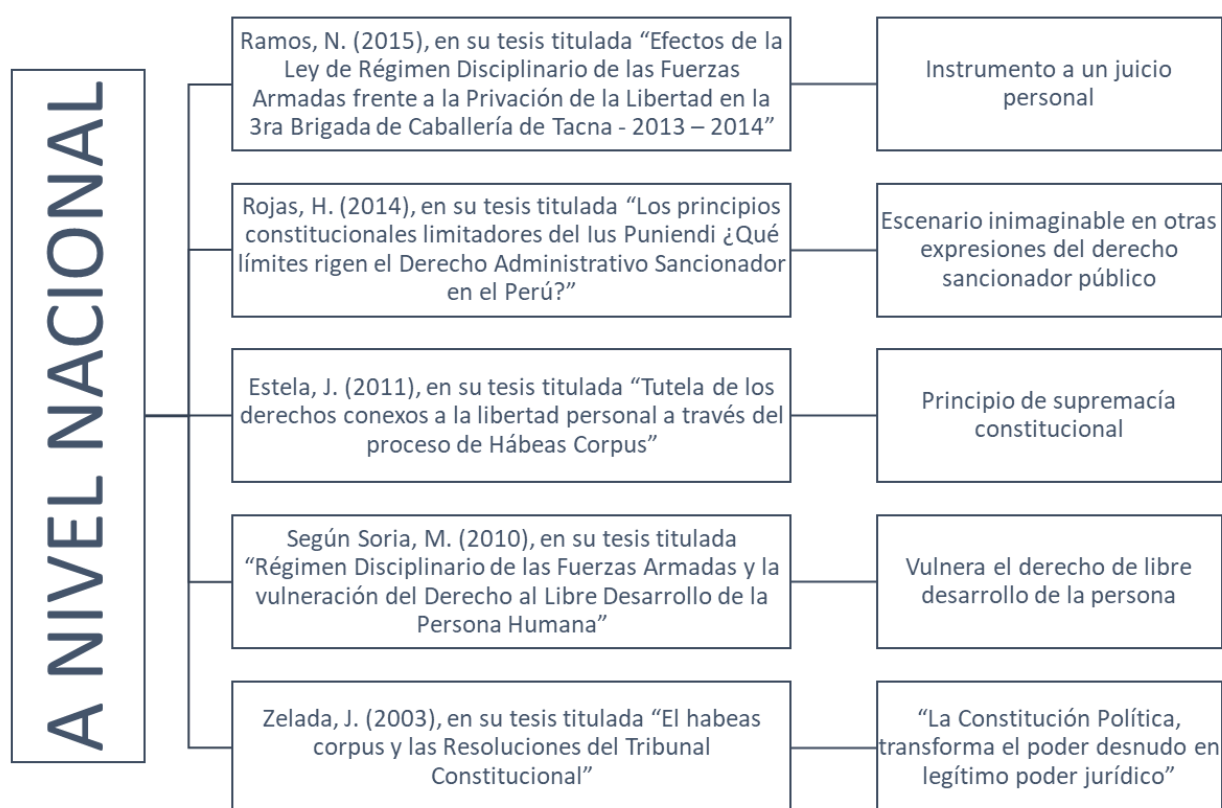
A NIVEL NACIONAL

Ramos, N. (2015), en su tesis titulada “Efectos de la Ley de Régimen Disciplinario de las Fuerzas Armadas frente a la Privación de la Libertad en la 3ra Brigada de Caballería de Tacna - 2013 – 2014”

Instrumento a un juicio personal

Rojas, H. (2014), en su tesis titulada “Los principios constitucionales limitadores del Ius Puniendi ¿Qué límites rigen el Derecho Administrativo Sancionador en el Perú?”

Escenario inimaginable en otras expresiones del derecho sancionador público

Estela, J. (2011), en su tesis titulada “Tutela de los derechos conexos a la libertad personal a través del proceso de Hábeas Corpus”

Principio de supremacía constitucional

Según Soria, M. (2010), en su tesis titulada “Régimen Disciplinario de las Fuerzas Armadas y la vulneración del Derecho al Libre Desarrollo de la Persona Humana”

Vulnera el derecho de libre desarrollo de la persona

Zelada, J. (2003), en su tesis titulada “El habeas corpus y las Resoluciones del Tribunal Constitucional”

“La Constitución Política, transforma el poder desnudo en legítimo poder jurídico”